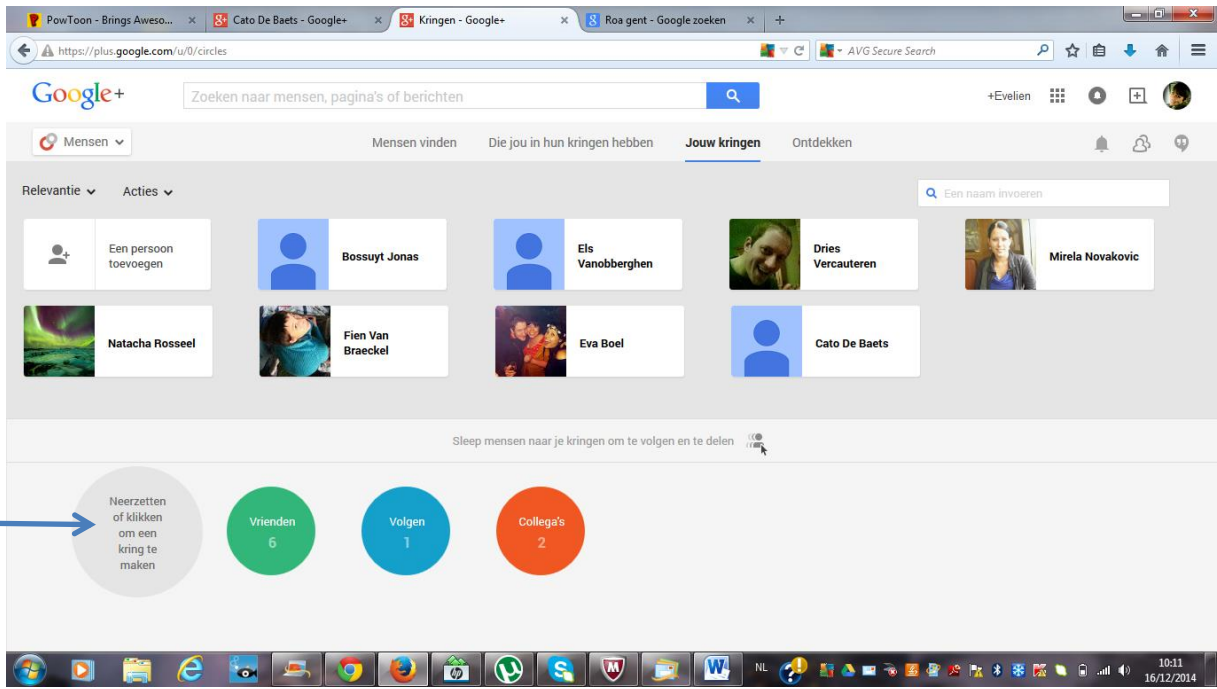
PowToon - Brings Aweso... × Cato De Baets - Google+ × Kringen - Google+ × Roa gent - Google zoeken × +

https://plus.google.com/u/0/circles

AVG Secure Search

Google+

Zoeken naar mensen, pagina's of berichten

+Evelien

Mensen

Mensen vinden

Die jou in hun kringen hebben

Jouw kringen

Ontdekken

Relevantie

Acties

Een naam invoeren

Een persoon toevoegen

Bossuyt Jonas

Els Vanobberghen

Dries Vercauteren

Mirela Novakovic

Natacha Rosseel

Fien Van Braeckel

Eva Boel

Cato De Baets

Sleep mensen naar je kringen om te volgen en te delen

Neerzetten of klikken om een kring te maken

Vrienden
6

Volgen
1

Collega's
2

NL

10:11
16/12/2014